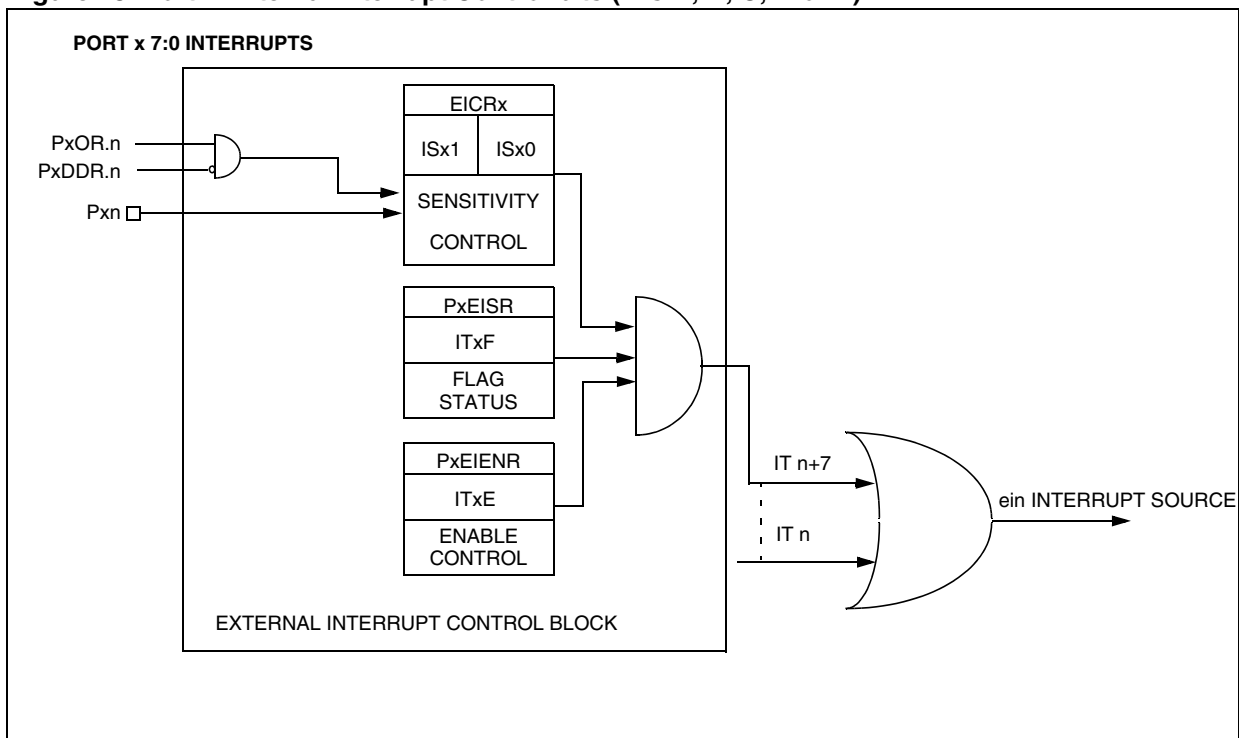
PORT x 7:0 INTERRUPTS

EICRx

ISx1

ISx0

PxOR.n

PxDDR.n

Pxn

SENSITIVITY

CONTROL

PxEISR

ITxF

FLAG STATUS

PxEIENR

ITxE

ENABLE CONTROL

IT n+7

IT n

ein INTERRUPT SOURCE

EXTERNAL INTERRUPT CONTROL BLOCK